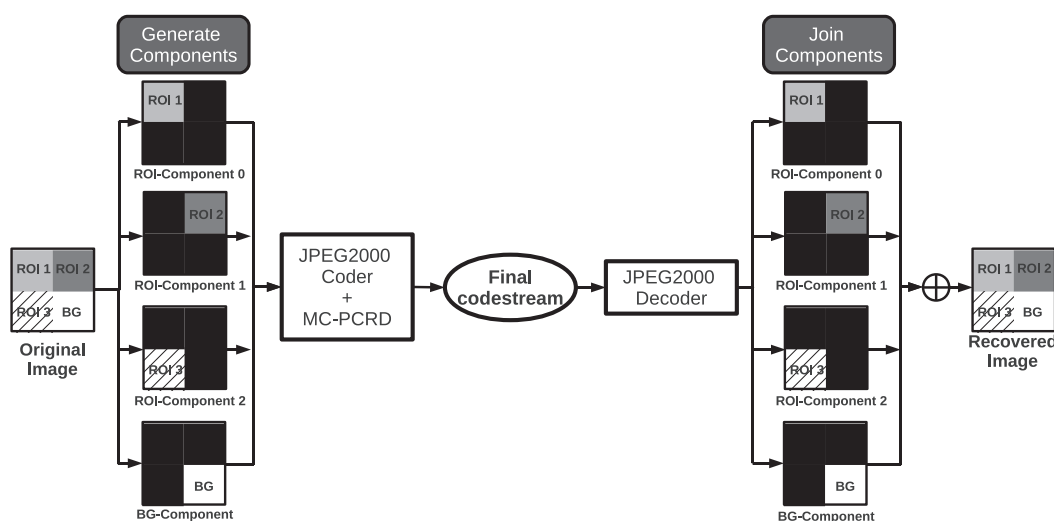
Generate Components

ROI 1
ROI-Component 0

ROI 2
ROI-Component 1

ROI 3
ROI-Component 2

BG
BG-Component

ROI 1 ROI 2
ROI 3 BG
Original Image

JPEG2000 Coder + MC-PCRD

Final codestream

JPEG2000 Decoder

Join Components

ROI 1
ROI-Component 0

ROI 2
ROI-Component 1

ROI 3
ROI-Component 2

BG
BG-Component

$\oplus$

ROI 1 ROI 2
ROI 3 BG
Recovered Image